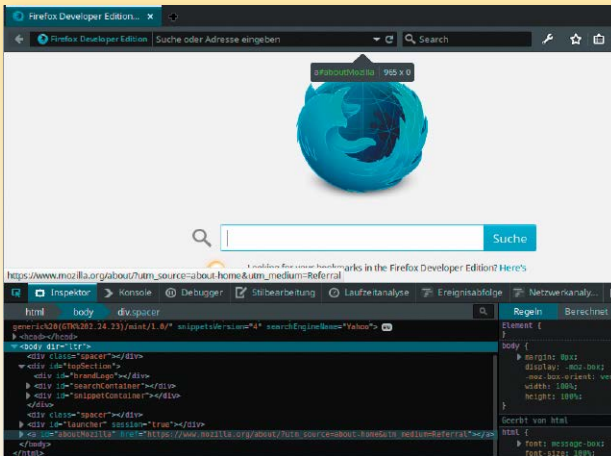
Firefox Developer Edition... ×

Firefox Developer Edition | Suche oder Adresse eingeben | Search

a#aboutMozilla | 965 x 0

Suche

Looking for your bookmarks in the Firefox Developer Edition? Here's

https://www.mozilla.org/about/?utm_source=about-home&utm_medium=Referral

Inspektor | Konsole | Debugger | Stilbearbeitung | Laufzeitanalyse | Ereignisabfolge | Netzwerkanaly...

html | body | div.spacer

Regeln | Berechnet

generic%20(GTK%202.24.23)/mint/1.0/" snippetsVersion="4" searchEngineName="Yahoo">
<head></head>
<body dir="ltr">
<div class="spacer"></div>
<div id="topSection">
<div id="brandLogo"></div>
<div id="searchContainer"></div>
<div id="snippetContainer"></div>
</div>
<div class="spacer"></div>
<div id="launcher" session="true"></div>
<a id="aboutMozilla" href="https://www.mozilla.org/about/?utm_source=about-home&utm_medium=Referral"></a>
</body>
</html>

element {
}
body {
margin: 0px;
display: -moz-box;
-moz-box-orient: ve
width: 100%;
height: 100%;
}
Geerbt von html
html {
font: message-box;
font-size: 100%;